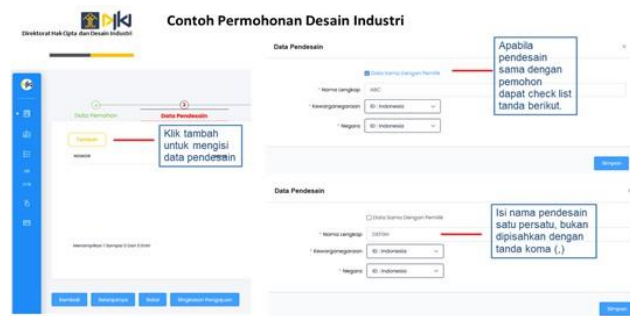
DJKI
Direktorat Hak Cipta dan Desain Industri

Contoh Permohonan Desain Industri

Data Pemohon
Data Pendesain

Tambah

NOMOR

Klik tambah untuk mengisi data pendesain

Menampilkan 1 Sampai 0 Dari 0 Data

Kembali
Selanjutnya
Batal
Ringkasan Pengajuan

Data Pendesain

Data Sama Dengan Pemilik

* Nama Lengkap
ABC

* Kewarganegaraan
ID - Indonesia

* Negara
ID - Indonesia

Apabila pendesain sama dengan pemohon dapat check list tanda berikut.

Simpan

Data Pendesain

Data Sama Dengan Pemilik

* Nama Lengkap
DEFGH

* Kewarganegaraan
ID - Indonesia

* Negara
ID - Indonesia

Isi nama pendesain satu persatu, bukan dipisahkan dengan tanda koma (,)

Simpan